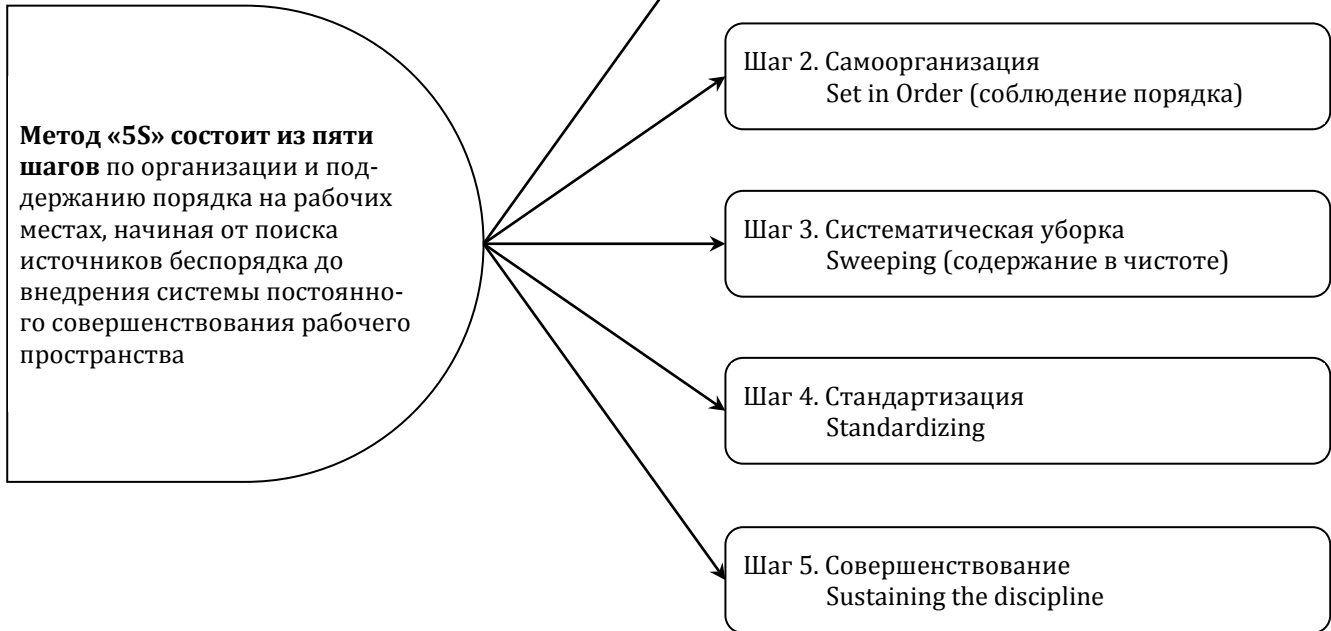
**Метод «5S» состоит из пяти шагов** по организации и поддержанию порядка на рабочих местах, начиная от поиска источников беспорядка до внедрения системы постоянного совершенствования рабочего пространства

Шаг 2. Самоорганизация
Set in Order (соблюдение порядка)

Шаг 3. Систематическая уборка
Sweeping (содержание в чистоте)

Шаг 4. Стандартизация
Standardizing

Шаг 5. Совершенствование
Sustaining the discipline